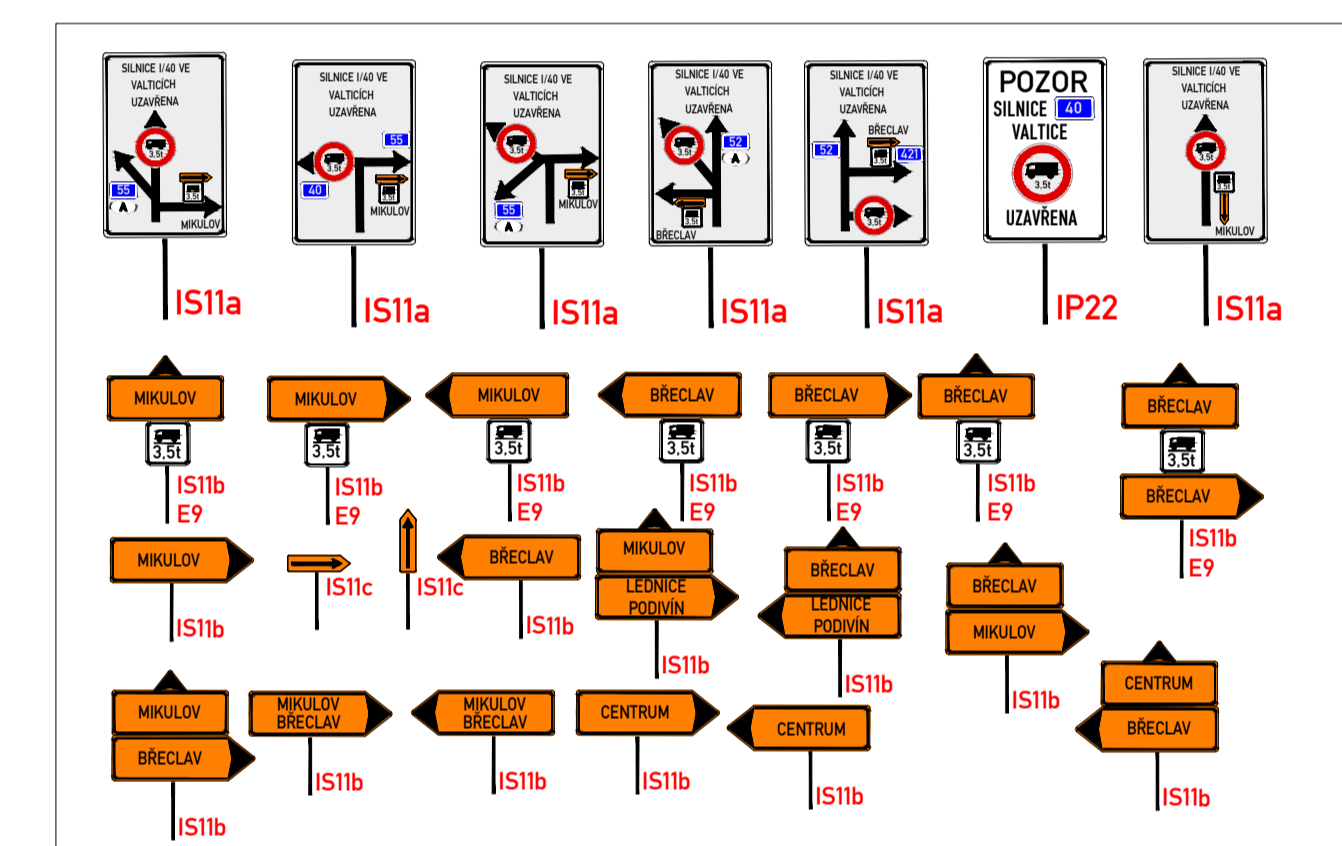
SILNICE I/40 VE VALTICÍCH UZAVŘENA
3,5t
55
3,5t
MIKULOV
IS11a

SILNICE I/40 VE VALTICÍCH UZAVŘENA
55
3,5t
40
3,5t
MIKULOV
IS11a

SILNICE I/40 VE VALTICÍCH UZAVŘENA
3,5t
3,5t
55
MIKULOV
IS11a

SILNICE I/40 VE VALTICÍCH UZAVŘENA
52
3,5t
3,5t
BŘECLAV
IS11a

SILNICE I/40 VE VALTICÍCH UZAVŘENA
BŘECLAV
52
3,5t
421
3,5t
IS11a

POZOR
SILNICE 40
VALTICE
3,5t
UZAVŘENA
IP22

SILNICE I/40 VE VALTICÍCH UZAVŘENA
3,5t
3,5t
MIKULOV
IS11a

MIKULOV
3,5t
IS11b
E9

MIKULOV
3,5t
IS11b
E9

MIKULOV
3,5t
IS11b
E9

BŘECLAV
3,5t
IS11b
E9

BŘECLAV
3,5t
IS11b
E9

BŘECLAV
3,5t
IS11b
E9

BŘECLAV
3,5t
BŘECLAV
IS11b
E9

MIKULOV
IS11b

IS11c

IS11c

BŘECLAV
IS11b

MIKULOV
LEDNICE PODIVÍN
IS11b

BŘECLAV
LEDNICE PODIVÍN
IS11b

BŘECLAV
MIKULOV
IS11b

CENTRUM
BŘECLAV
IS11b

MIKULOV
BŘECLAV
IS11b

MIKULOV BŘECLAV
IS11b

MIKULOV BŘECLAV
IS11b

CENTRUM
IS11b

CENTRUM
IS11b